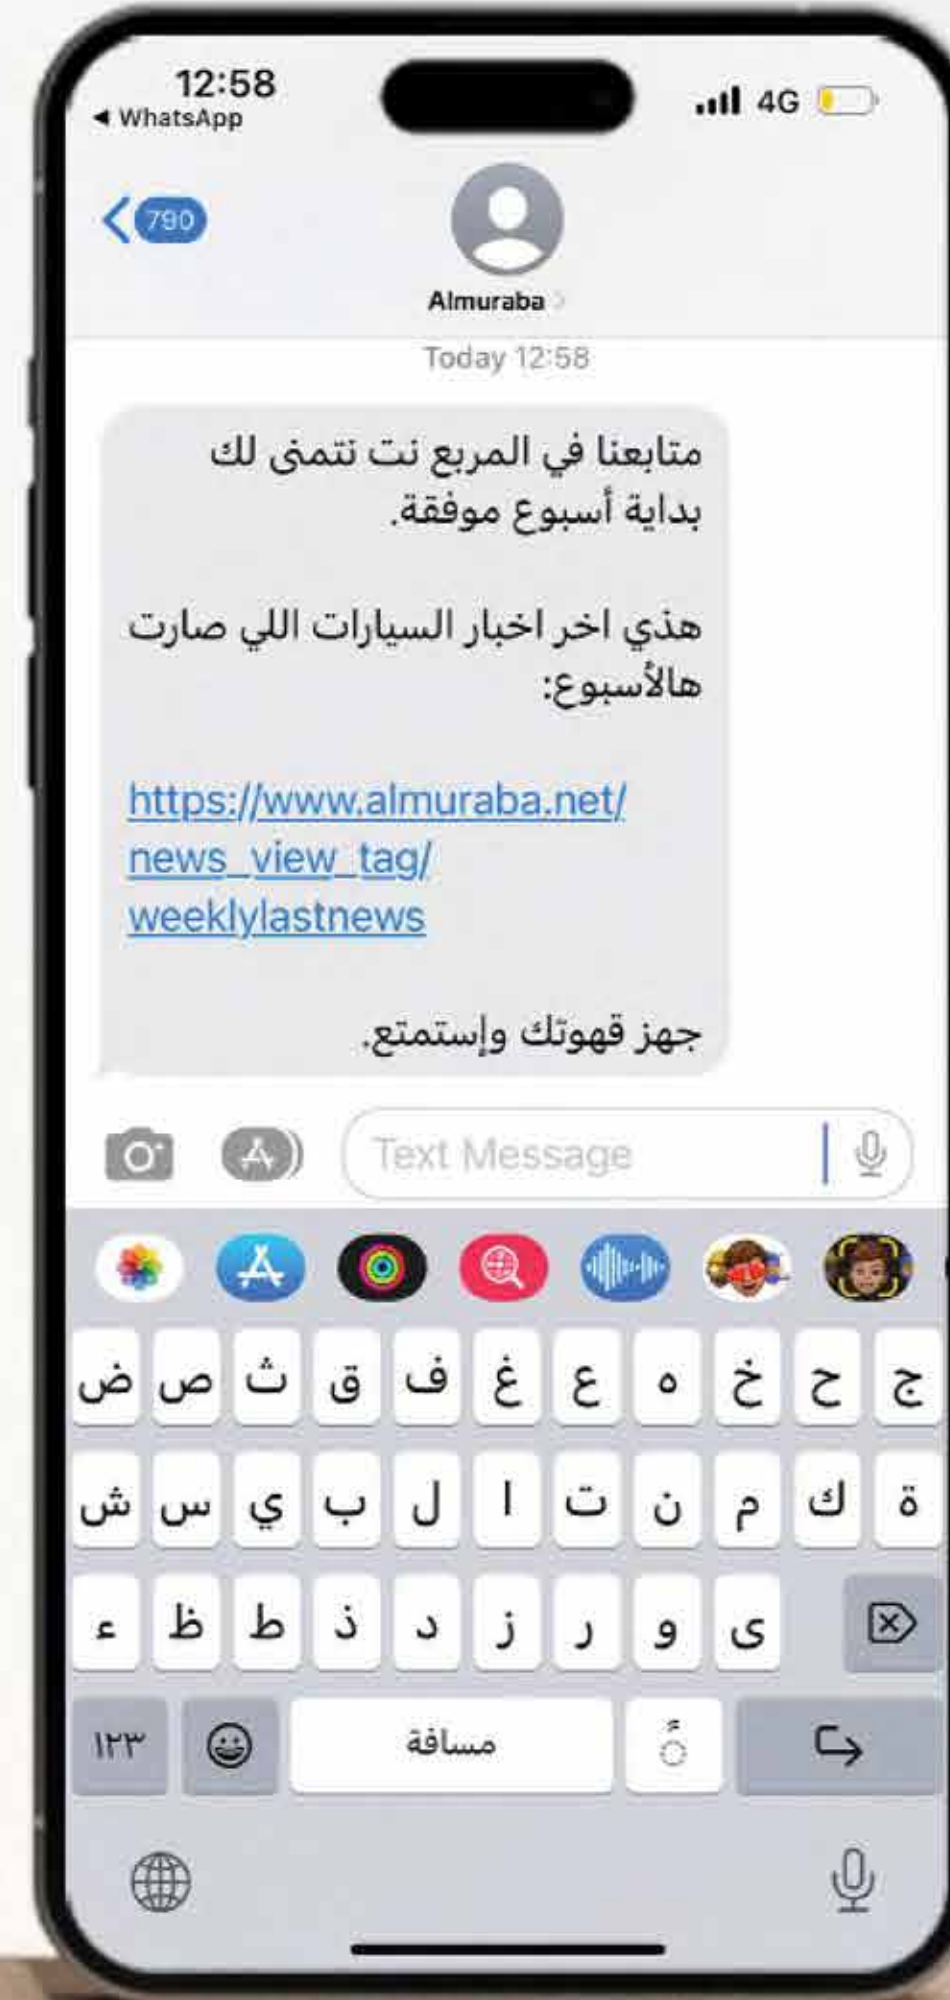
12:58
◀ WhatsApp
4G

790

Almuraba

Today 12:58

متابعنا في المربع نت تتمنى لك بداية أسبوع موفقة.

هذي اخر اخبار السيارات اللي صارت هالأسبوع:

https://www.almuraba.net/news_view_tag/weeklylastnews

جهز قهوتك وإستمتع.

Text Message

ض ص ث ق ف غ ع ه خ ح ج
ش س ي ب ل ا ت ن م ك ة
ء ظ ط ذ د ز ر و ى

١٢٣ مسافة